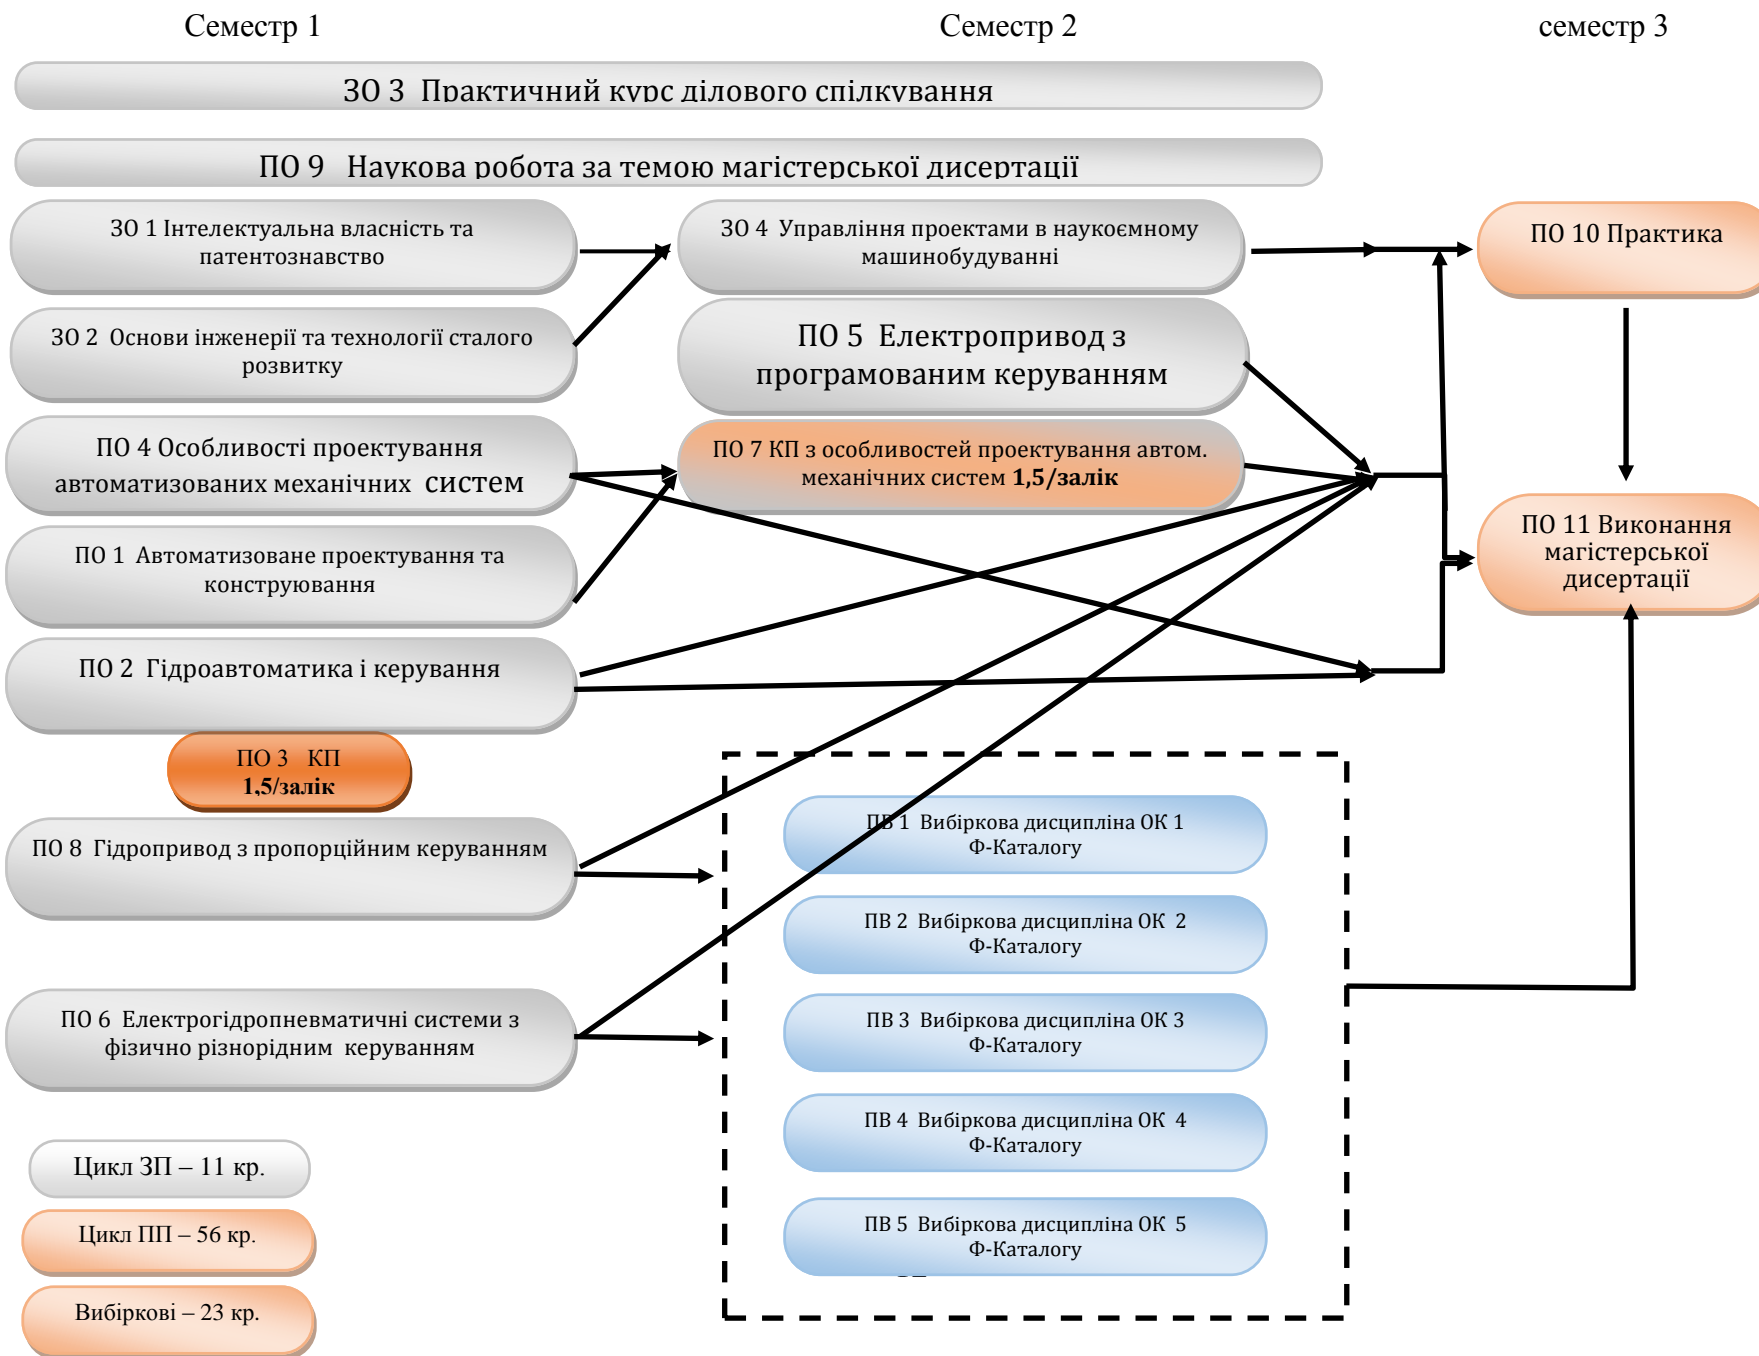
Семестр 1

Семестр 2

семестр 3

ЗО 3 Практичний курс ділового спілкування

ПО 9 Наукова робота за темою магістерської дисертації

ЗО 1 Інтелектуальна власність та патентознавство

ЗО 2 Основи інженерії та технології сталого розвитку

ПО 4 Особливості проектування автоматизованих механічних систем

ПО 1 Автоматизоване проектування та конструювання

ПО 2 Гідроавтоматика і керування

ПО 3 КП 1,5/залік

ПО 8 Гідропривод з пропорційним керуванням

ПО 6 Електрогідропневматичні системи з фізично різнорідним керуванням

ЗО 4 Управління проектами в наукоємному машинобудуванні

ПО 5 Електропривод з програмованим керуванням

ПО 7 КП з особливостей проектування автом. механічних систем 1,5/залік

ПВ 1 Вибіркова дисципліна ОК 1 Ф-Каталогу

ПВ 2 Вибіркова дисципліна ОК 2 Ф-Каталогу

ПВ 3 Вибіркова дисципліна ОК 3 Ф-Каталогу

ПВ 4 Вибіркова дисципліна ОК 4 Ф-Каталогу

ПВ 5 Вибіркова дисципліна ОК 5 Ф-Каталогу

ПО 10 Практика

ПО 11 Виконання магістерської дисертації

Цикл ЗП – 11 кр.

Цикл ПП – 56 кр.

Вибіркові – 23 кр.